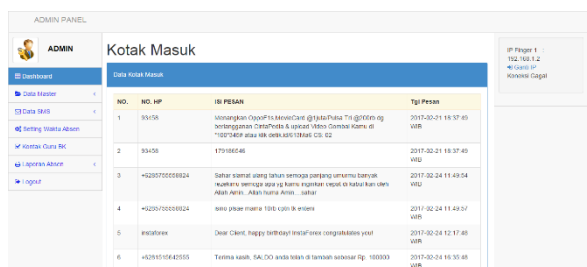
ADMIN PANEL

ADMIN

Dashboard
Data Master
Data SMS
Setting Waktu Absen
Kontak Guru BK
Laporan Absen
Logout

Kotak Masuk

Data Kotak Masuk

| NO. | NO. HP | ISI PESAN | Tgl Pesan |
|---|---|---|---|
| 1 | 93456 | Menangkan OppoF1s,MovieCard @1juta/Pulsa Trl @200rb dg berlangganan DataPoolls & upload Video Gambol Kamu di *100*346# atau klik detik.id/s/10Mal6 CS: 62 | 2017-02-21 16:37:49 WIB |
| 2 | 93456 | 179166646 | 2017-02-21 16:37:49 WIB |
| 3 | +6285756668824 | Sahar slamat ulang tahun semoga panjang umurnu banyak rezekimu semoga apa yg kamu inginkan cepat di kabul kan oleh Allah Amin... Allah huma Amin... sabar | 2017-02-24 11:49:54 WIB |
| 4 | +6285756668824 | isiro pisae mama 10rb coin tk enteni | 2017-02-24 11:49:57 WIB |
| 5 | Instaforex | Dear Client, happy birthday! InstaForex congratulates you! | 2017-02-24 12:17:48 WIB |
| 6 | +6285815642555 | Terima kasih, SALDO anda telah di tambah sebesar Rp. 100000 | 2017-02-24 16:35:48 WIB |

IP Finger 1
192.168.1.2
Ganti IP
Koneksi Gagal